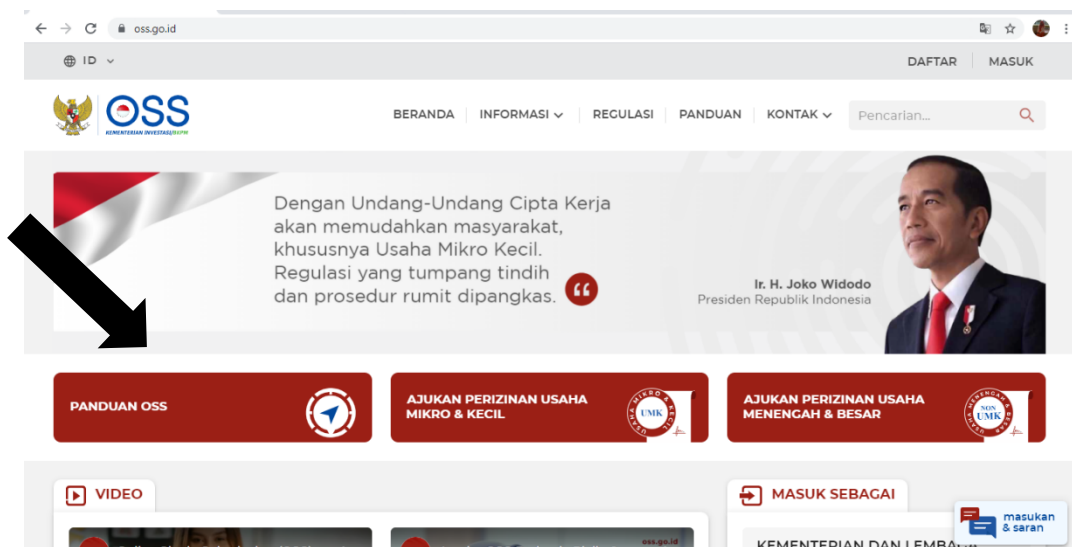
oss.go.id

ID

DAFTAR MASUK

OSS
KEMENTERIAN INVESTASI/BKPM

BERANDA INFORMASI REGULASI PANDUAN KONTAK

Pencarian...

Dengan Undang-Undang Cipta Kerja akan memudahkan masyarakat, khususnya Usaha Mikro Kecil. Regulasi yang tumpang tindih dan prosedur rumit dipangkas.

Ir. H. Joko Widodo
Presiden Republik Indonesia

PANDUAN OSS

AJUKAN PERIZINAN USAHA MIKRO & KECIL

UMK

AJUKAN PERIZINAN USAHA MENENGAH & BESAR

NON UMK

VIDEO

MASUK SEBAGAI

masukan & saran

oss.go.id

KEMENTERIAN DAN LEMBAGA